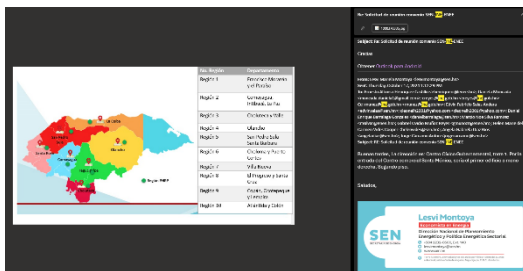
| No. Región | Departamento |
|---|---|
| Región 1 | Francisco Morazán y el Paraíso |
| Región 2 | Comayagua, Intibucá, La Paz |
| Región 3 | Choluteca y Valle |
| Región 4 | Olancho |
| Región 5 | San Pedro Sula Santa Bárbara |
| Región 6 | Choloma y Puerto Cortés |
| Región 7 | Villa Nueva |
| Región 8 | El Progreso y Santa Rita |
| Región 9 | Copán, Ocotepeque y Lempira |
| Región 10 | Atlántida y Colón |

Región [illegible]

Re: Solicitud de cuenta consumo SEN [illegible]

Subject: Re: Solicitud de cuenta consumo SEN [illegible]

Gracias

Obtener Outlook para Android

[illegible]

Buenas tardes, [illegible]

Saludos,

SEN
Lesvi Montoya
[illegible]
Dirección Nacional de Planeamiento Energético y Política Energética Sectorial
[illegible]